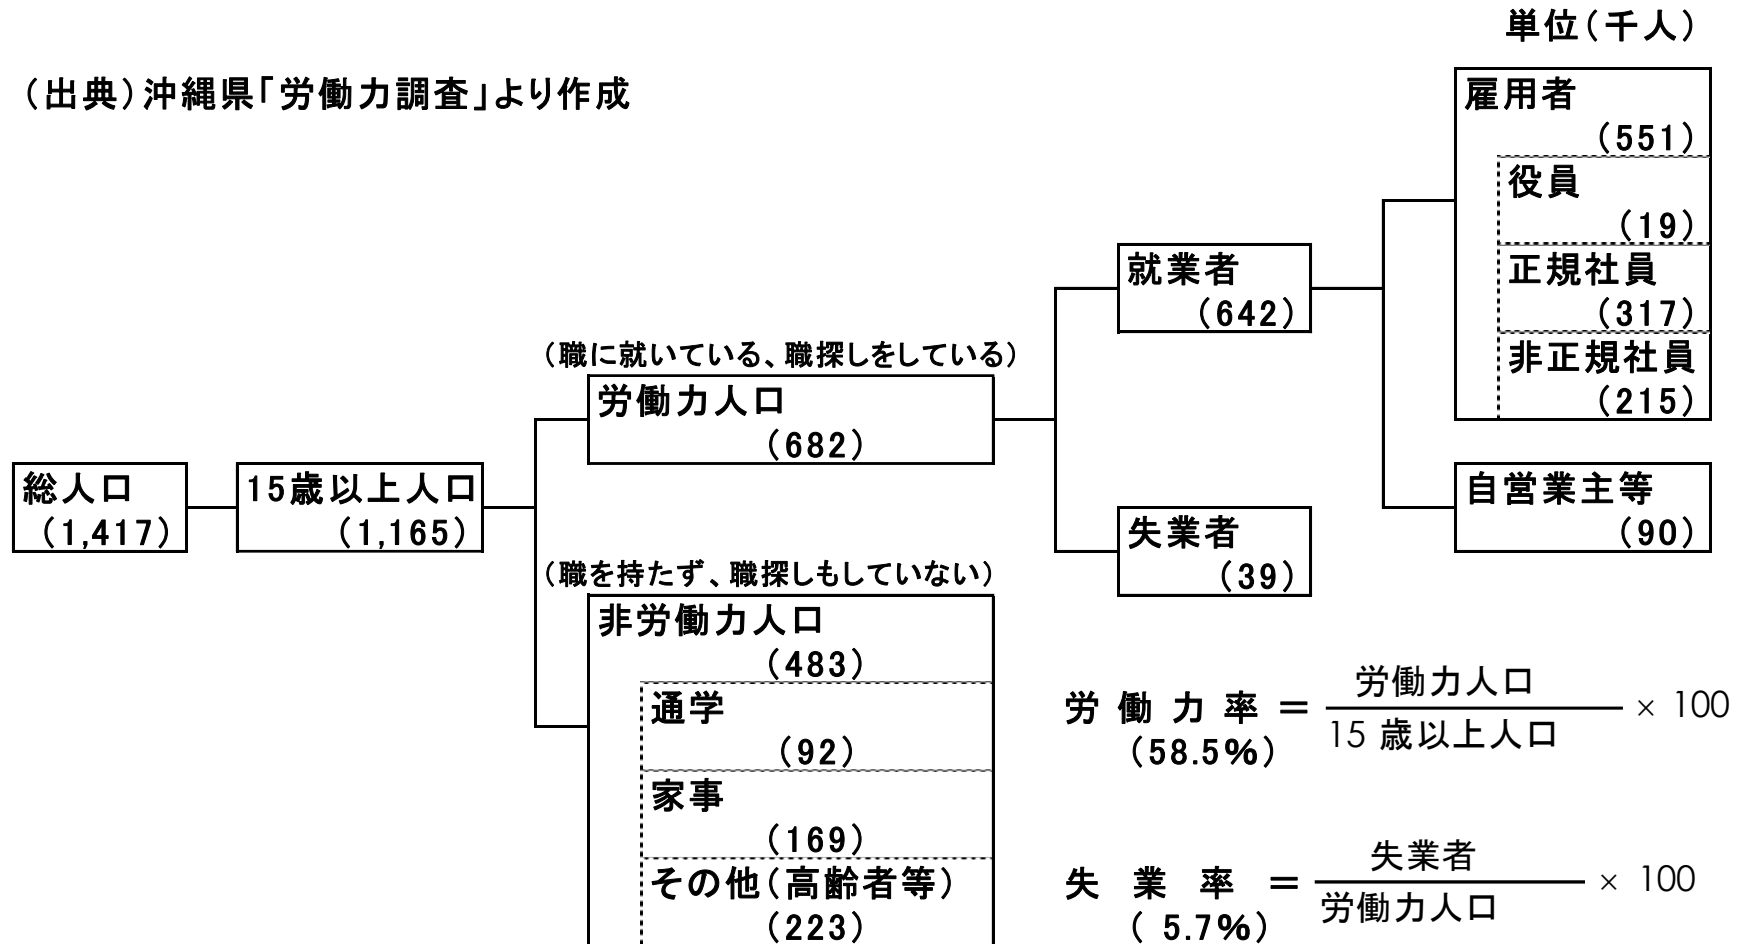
単位（千人）

（出典）沖縄県「労働力調査」より作成

総人口
（1,417）

15歳以上人口
（1,165）

（職に就いている、職探しをしている）
労働力人口
（682）

（職を持たず、職探しもしていない）
非労働力人口
（483）

通学
（92）

家事
（169）

その他（高齢者等）
（223）

就業者
（642）

失業者
（39）

雇用者
（551）

役員
（19）

正規社員
（317）

非正規社員
（215）

自営業主等
（90）

労働力率（58.5%） $= \frac{労働力人口}{15歳以上人口} \times 100$

失業率（5.7%） $= \frac{失業者}{労働力人口} \times 100$